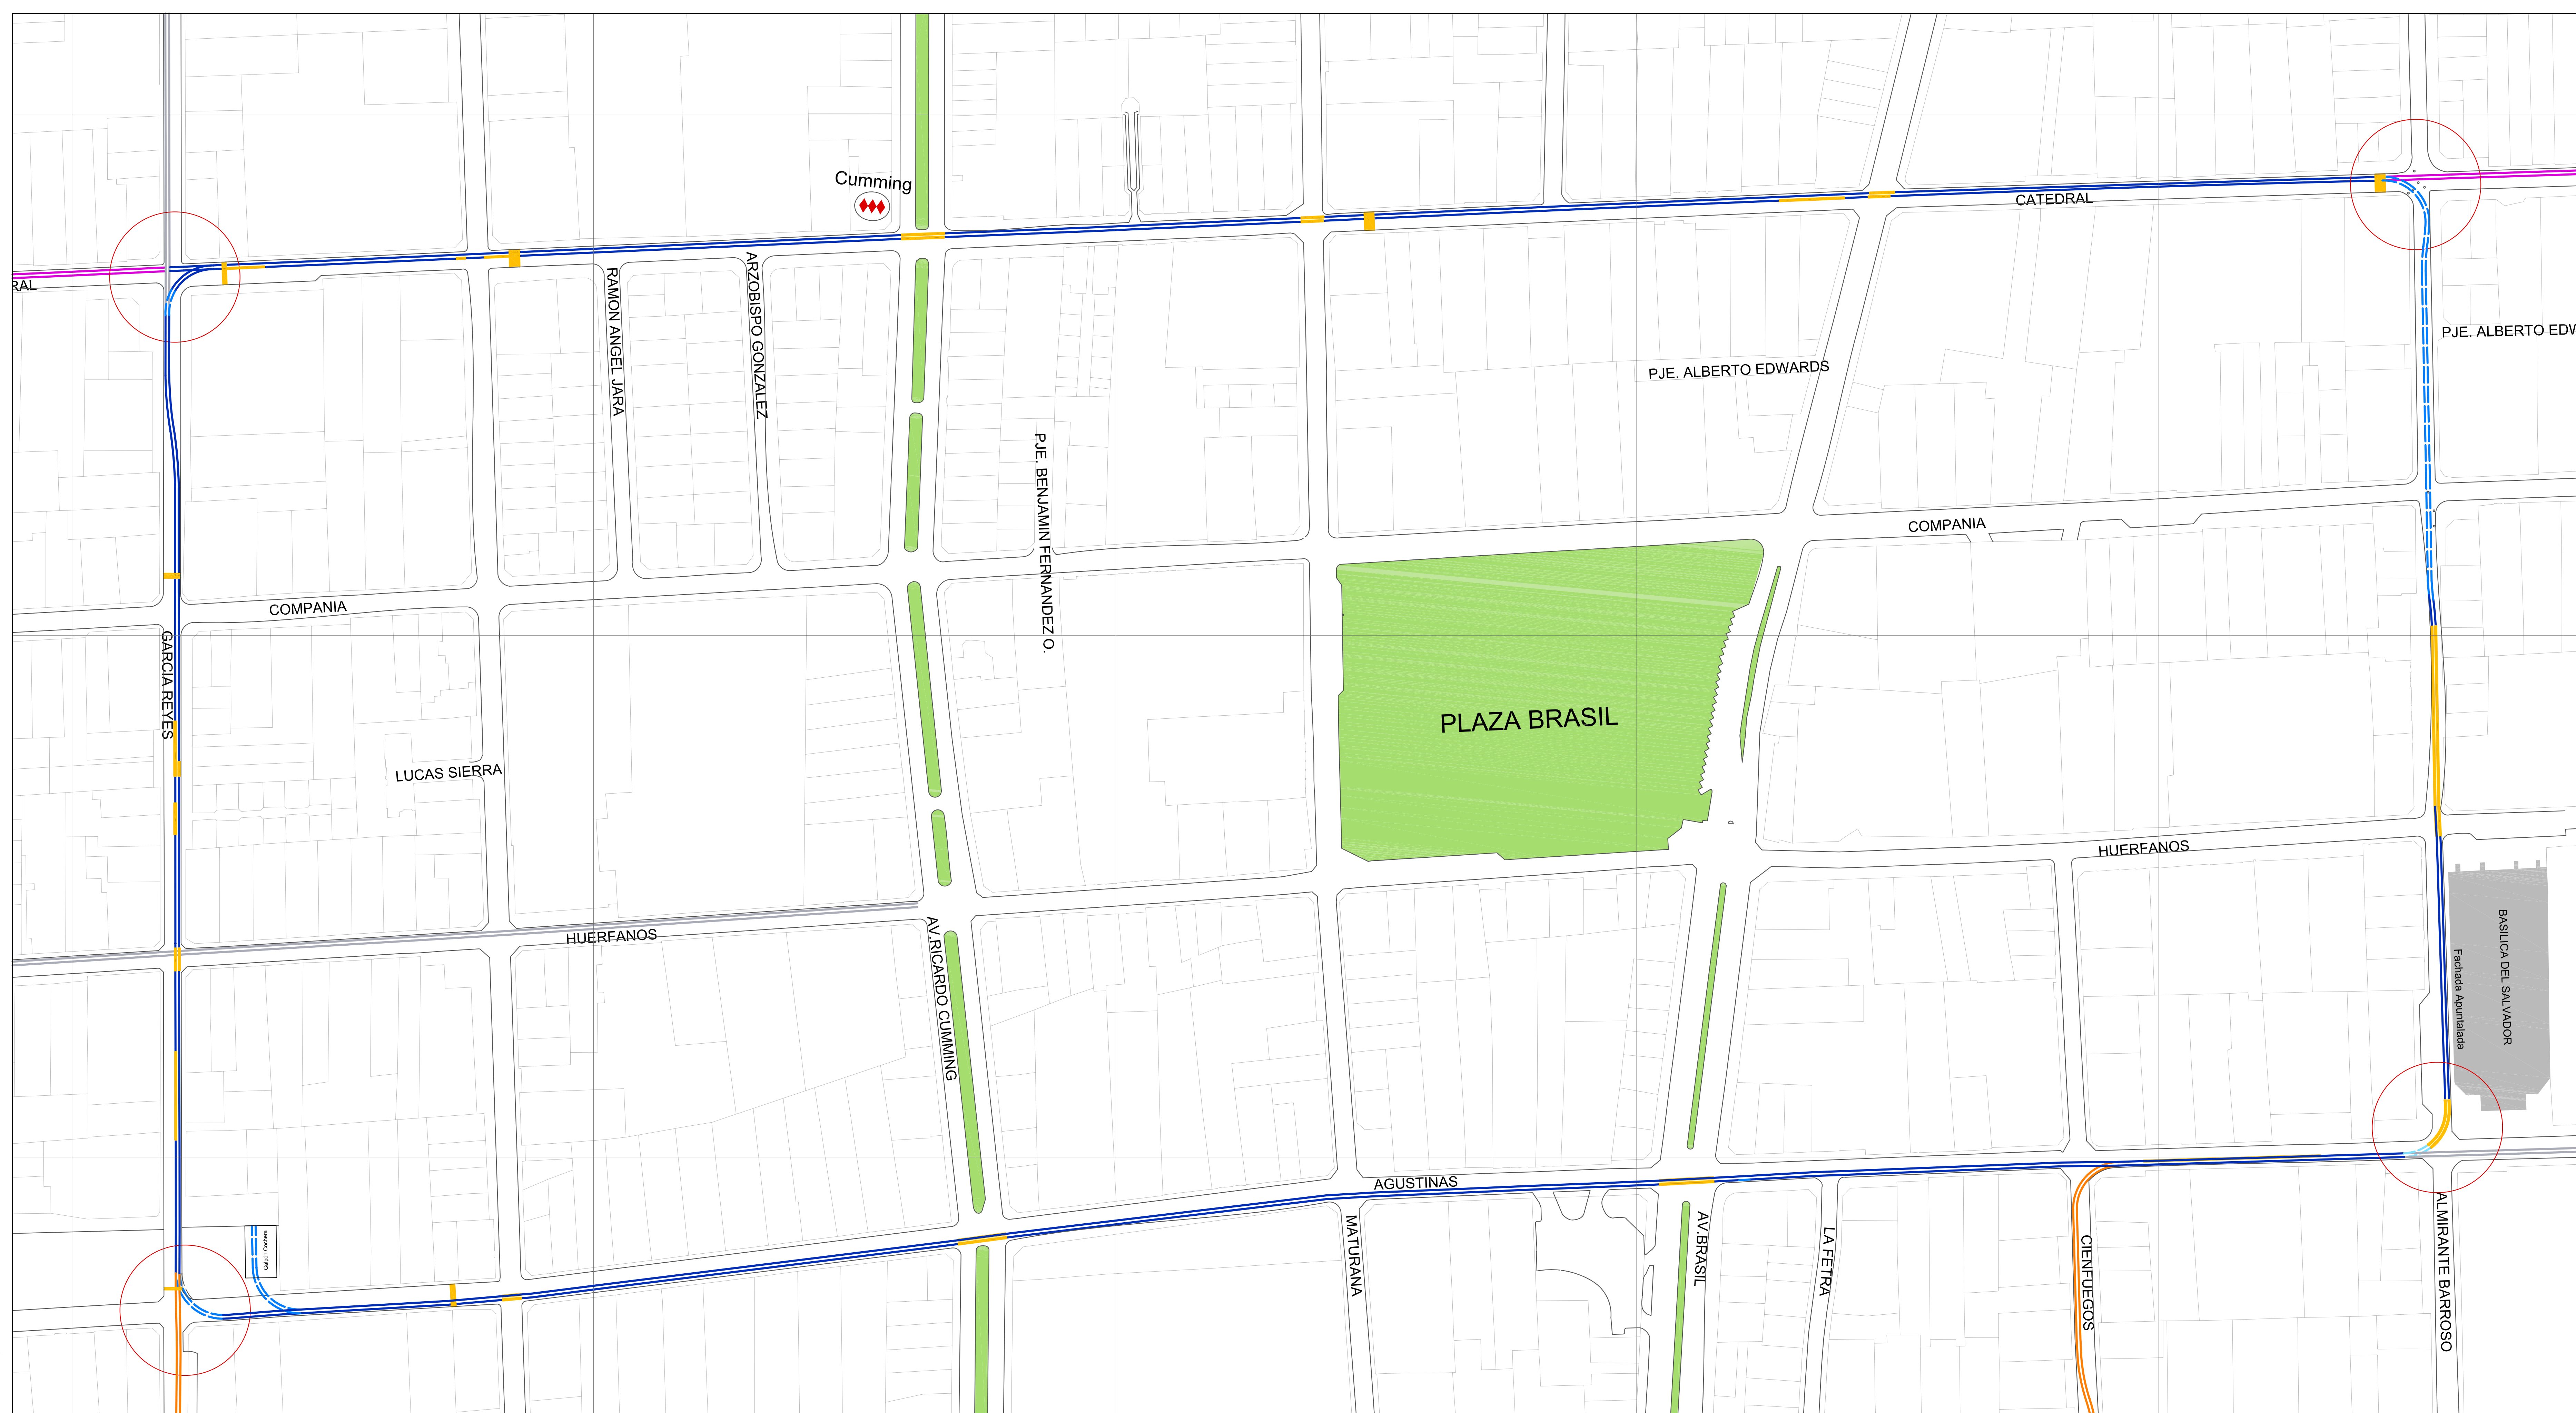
Cumming

RAL

CATEDRAL

RAMON ANGEL JARA

ARZOBISPO GONZALEZ

PJE. ALBERTO EDWARDS

PJE. ALBERTO EDW

PJE. BENJAMIN FERNANDEZ O.

COMPANIA

COMPANIA

GARCIA REYES

PLAZA BRASIL

LUCAS SIERRA

HUERFANOS

HUERFANOS

AV.RICARDO CUMMING

BASILICA DEL SALVADOR

Fachada Apuntalada

AGUSTINAS

MATURANA

AV.BRASIL

LA FETRA

CIENFUEGOS

ALMIRANTE BARROSO

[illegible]